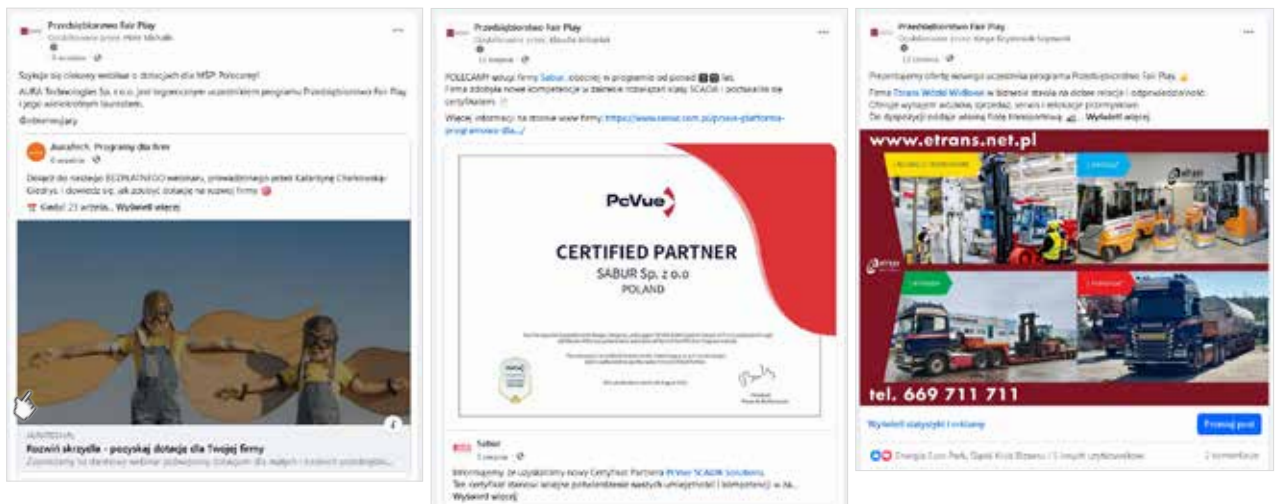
Przedsiębiorstwo Fair Play
Opublikowane przez: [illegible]
9 września

Szykuje się ciekawy webinar o dotacjach dla MŚP. Polecamy!
AURA Technologies Sp. z o.o. jest tegorocznym uczestnikiem programu Przedsiębiorstwo Fair Play i jego wielokrotnym laureatem.
@obserwujący

Auratech. Programy dla firm
6 września

Dołącz do naszego BEZPŁATNEGO webinaru, prowadzonego przez Katarzynę Cherkowską-Giedrys, i dowiedz się, jak pozyskać dotację na rozwój firmy
Gdzie: 23 wrześn... Wyświetl więcej

AURATECH.PL
Rozwiń skrzydła - pozyskaj dotację dla Twojej firmy
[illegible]

Przedsiębiorstwo Fair Play
Opublikowane przez: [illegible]
12 sierpnia

POLECAMY! usługi firmy Sabur, obecnej w programie od ponad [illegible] lat.
Firma zdobyła nowe kompetencje w zakresie rozwiązań klasy SCADA i zostawiła się certyfikatem.
Więcej informacji na stronie www firmy: https://www.sabur.com.pl/nowe-platforma-programowa-dla.../

PcVue
CERTIFIED PARTNER
SABUR Sp. z o.o
POLAND

Sabur
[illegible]
Informujemy, że uzyskaliśmy nowy Certyfikat Partnera PcVue SCADA Solutions.
Ten certyfikat stanowi ważne potwierdzenie naszych umiejętności i kompetencji w za...
Wyświetl więcej

Przedsiębiorstwo Fair Play
Opublikowane przez: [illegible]
12 czerwca

Prezentujemy ofertę nowego uczestnika programu Przedsiębiorstwo Fair Play.
Firma Trans Wózki Widłowe w biznesie stawia na dobre relacje i odpowiedzialność.
Oferuje wynajem wózków, sprzedaż, serwis i relokacje przemysłowe.
Do dyspozycji oddaje własną flotę transportową ... Wyświetl więcej

www.etrans.net.pl
etrans
tel. 669 711 711

Wyświetl statystyki i reklamy
Promuj post
Energia Euro Park, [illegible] i 5 innych użytkowników
2 komentarze